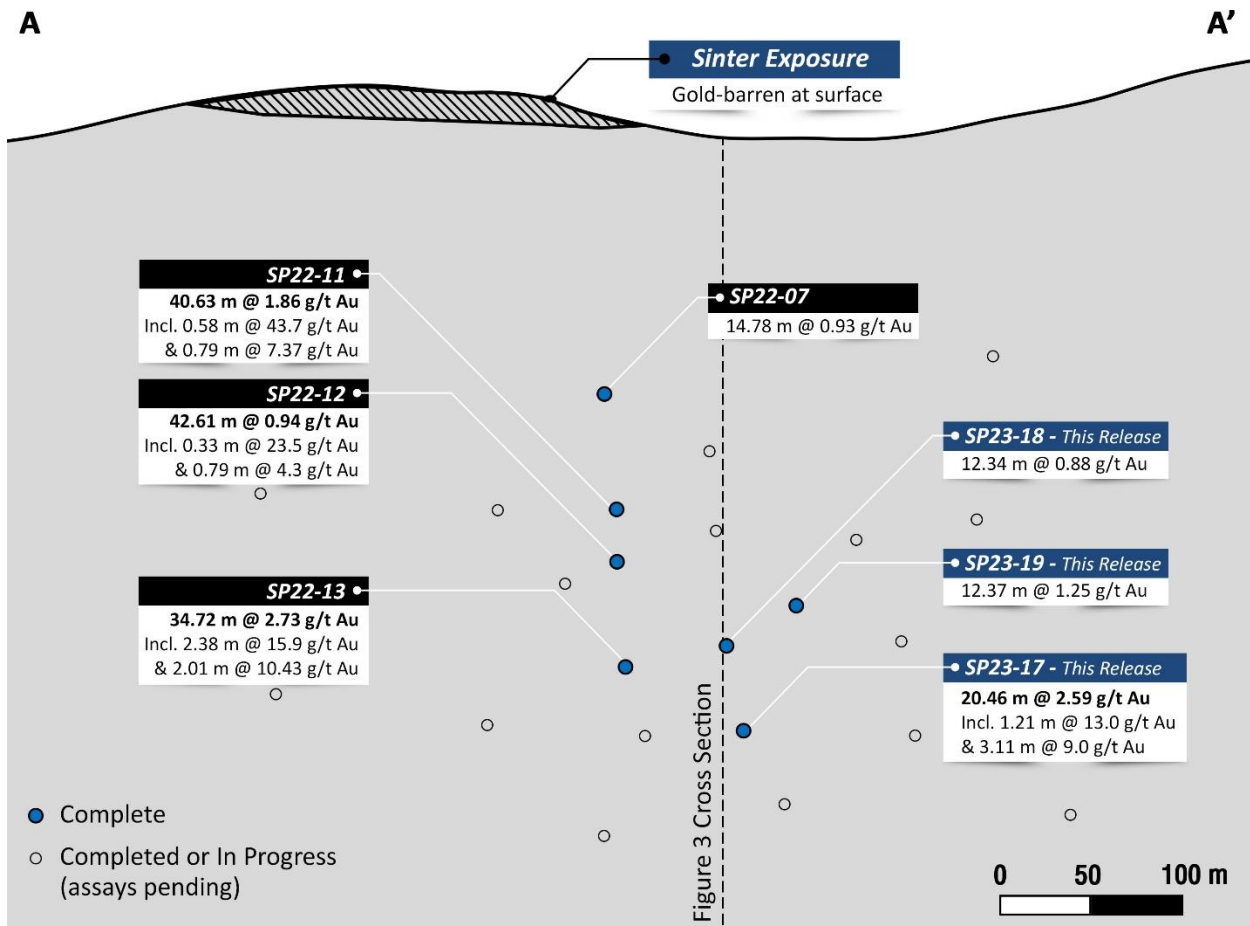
A

A'

Sinter Exposure
Gold-barren at surface

SP22-11
40.63 m @ 1.86 g/t Au
Incl. 0.58 m @ 43.7 g/t Au
& 0.79 m @ 7.37 g/t Au

SP22-07
14.78 m @ 0.93 g/t Au

SP22-12
42.61 m @ 0.94 g/t Au
Incl. 0.33 m @ 23.5 g/t Au
& 0.79 m @ 4.3 g/t Au

SP23-18 - This Release
12.34 m @ 0.88 g/t Au

SP23-19 - This Release
12.37 m @ 1.25 g/t Au

SP22-13
34.72 m @ 2.73 g/t Au
Incl. 2.38 m @ 15.9 g/t Au
& 2.01 m @ 10.43 g/t Au

SP23-17 - This Release
20.46 m @ 2.59 g/t Au
Incl. 1.21 m @ 13.0 g/t Au
& 3.11 m @ 9.0 g/t Au

Figure 3 Cross Section

Complete
Completed or In Progress (assays pending)

0 50 100 m